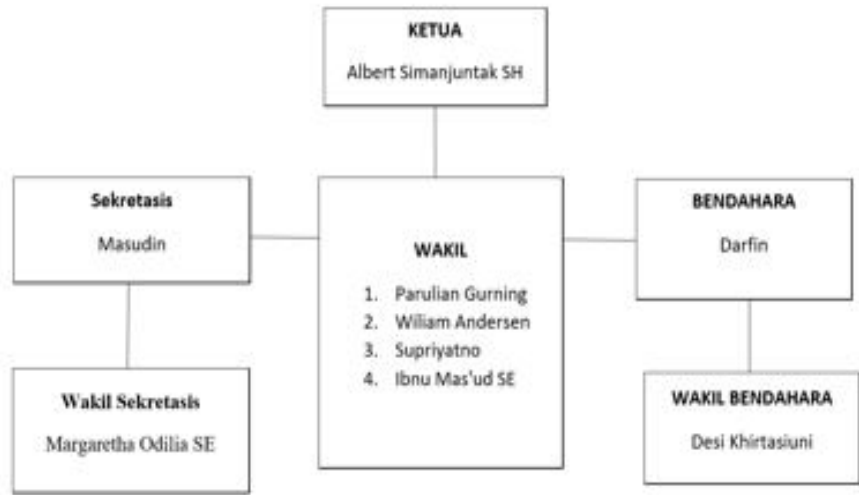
KETUA
Albert Simanjuntak SH

Sekretasis
Masudin

WAKIL
1. Parulian Gurning
2. Wiliam Andersen
3. Supriyatno
4. Ibnu Mas'ud SE

BENDAHARA
Darfin

Wakil Sekretasis
Margaretha Odilia SE

WAKIL BENDAHARA
Desi Khirtasiuni